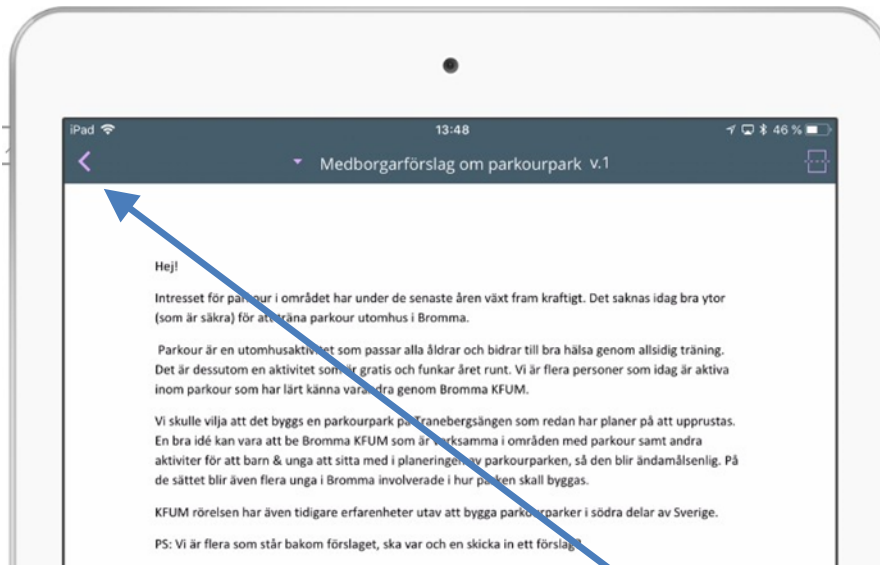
iPad 13:48 46 %

Medborgarförslag om parkourpark v.1

Hej!

Intresset för par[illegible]our i området har under de senaste åren växt fram kraftigt. Det saknas idag bra ytor (som är säkra) för at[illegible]träna parkour utomhus i Bromma.

Parkour är en utomhusaktivi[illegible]et som passar alla åldrar och bidrar till bra hälsa genom allsidig träning. Det är dessutom en aktivitet som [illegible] gratis och funkar året runt. Vi är flera personer som idag är aktiva inom parkour som har lärt känna vara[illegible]dra genom Bromma KFUM.

Vi skulle vilja att det byggs en parkourpark p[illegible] Tranebergsängen som redan har planer på att upprustas. En bra idé kan vara att be Bromma KFUM som är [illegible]rksamma i områden med parkour samt andra aktiviter för att barn & unga att sitta med i planeringen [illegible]v parkourparken, så den blir ändamålsenlig. På de sättet blir även flera unga i Bromma involverade i hur pa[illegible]ken skall byggas.

KFUM rörelsen har även tidigare erfarenheter utav att bygga parko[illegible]parker i södra delar av Sverige.

PS: Vi är flera som står bakom förslaget, ska var och en skicka in ett förslag?